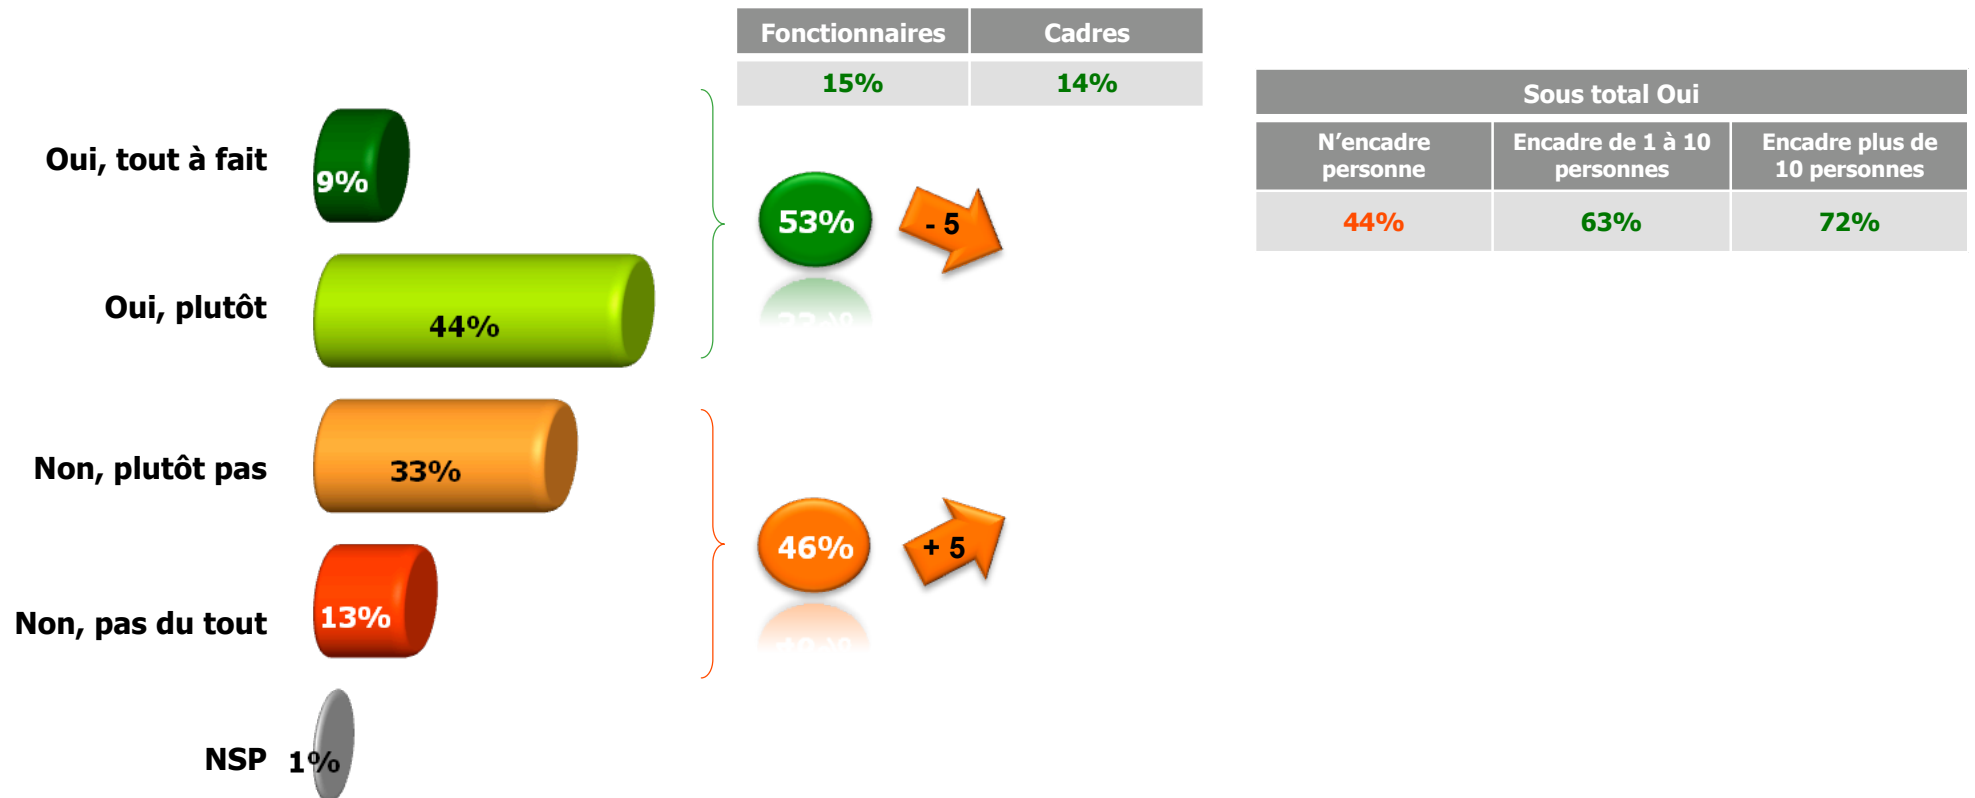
| Fonctionnaires | Cadres |
|---|---|
| 15% | 14% |

| Sous total Oui | | |
|---|---|---|
| N'encadre personne | Encadre de 1 à 10 personnes | Encadre plus de 10 personnes |
| 44% | 63% | 72% |

Oui, tout à fait 9%

Oui, plutôt 44%

53%

- 5

Non, plutôt pas 33%

Non, pas du tout 13%

46%

+ 5

NSP 1%